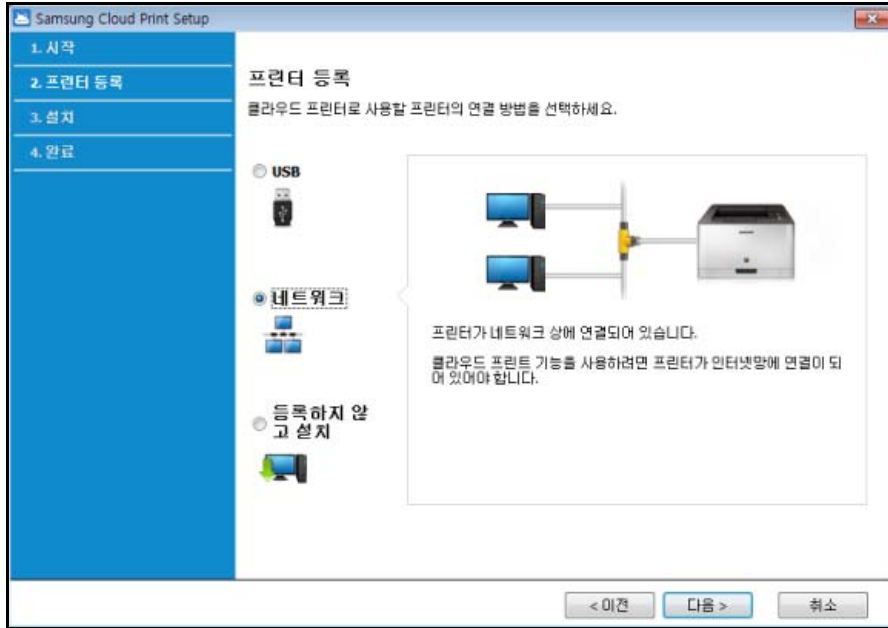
Samsung Cloud Print Setup

1. 시작
2. 프린터 등록
3. 설치
4. 완료

프린터 등록

클라우드 프린터로 사용할 프린터의 연결 방법을 선택하세요.

USB

네트워크

등록하지 않고 설치

프린터가 네트워크 상에 연결되어 있습니다.

클라우드 프린트 기능을 사용하려면 프린터가 인터넷망에 연결이 되어 있어야 합니다.

< 이전
다음 >
취소